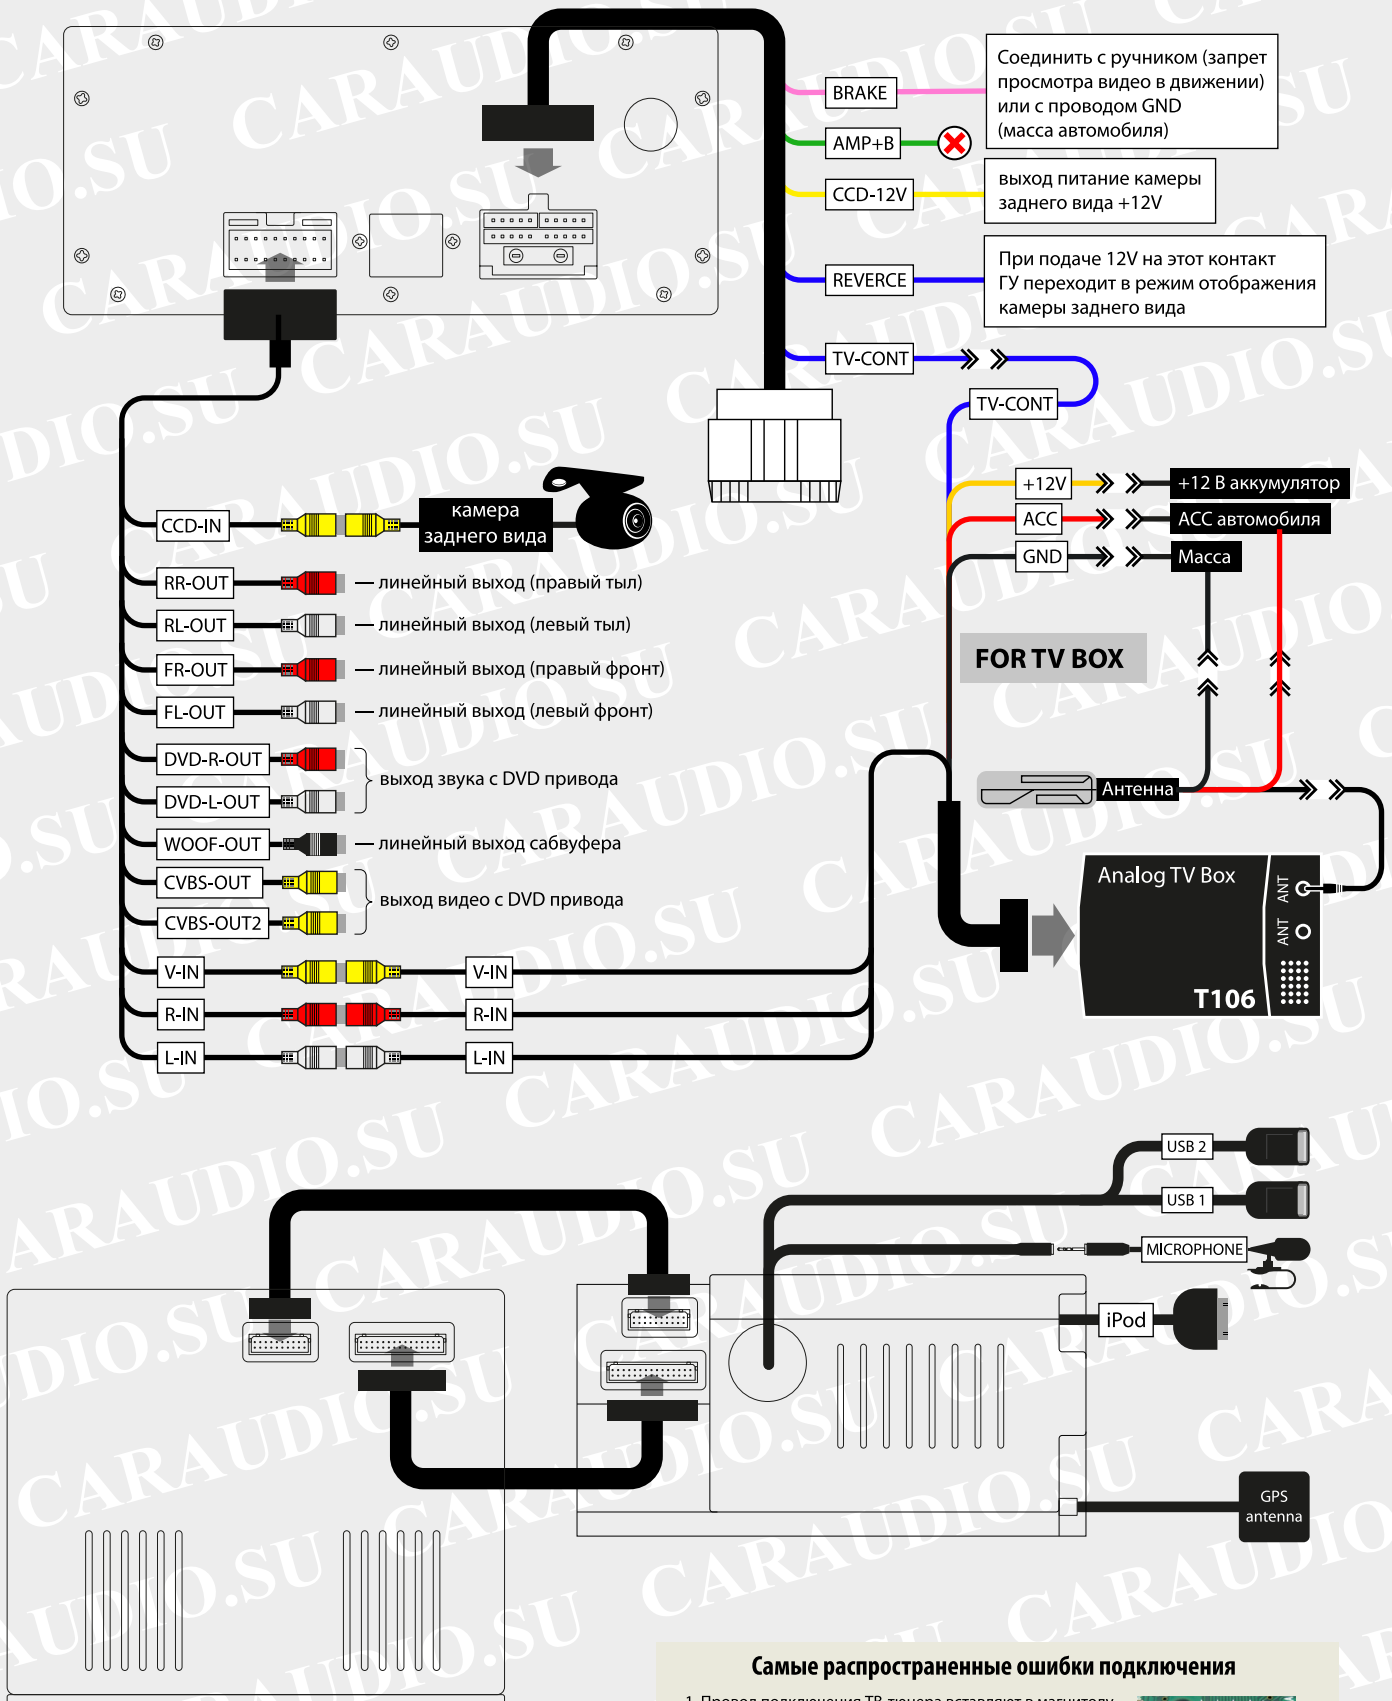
BRAKE

Соединить с ручником (запрет просмотра видео в движении) или с проводом GND (масса автомобиля)

AMP+B

CCD-12V

выход питание камеры заднего вида +12V

REVERCE

При подаче 12V на этот контакт ГУ переходит в режим отображения камеры заднего вида

TV-CONT

TV-CONT

+12V

+12 В аккумулятор

ACC

ACC автомобиля

GND

Масса

FOR TV BOX

Антенна

Analog TV Box

ANT

ANT

T106

CCD-IN

камера заднего вида

RR-OUT — линейный выход (правый тыл)

RL-OUT — линейный выход (левый тыл)

FR-OUT — линейный выход (правый фронт)

FL-OUT — линейный выход (левый фронт)

DVD-R-OUT

DVD-L-OUT

выход звука с DVD привода

WOOF-OUT — линейный выход сабвуфера

CVBS-OUT

CVBS-OUT2

выход видео с DVD привода

V-IN

V-IN

R-IN

R-IN

L-IN

L-IN

USB 2

USB 1

MICROPHONE

iPod

GPS antenna

CARAUDIO.SU

Самые распространенные ошибки подключения

1. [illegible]